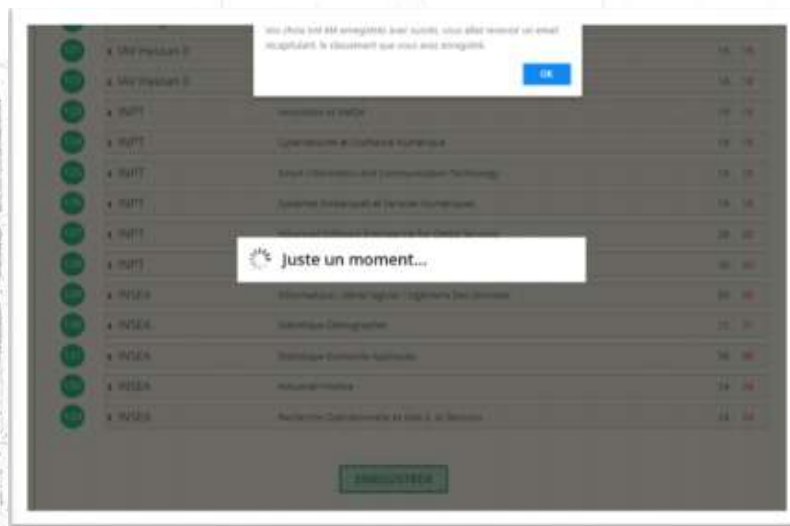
Vos choix ont été enregistrés avec succès, vous allez recevoir un email récapitulant le classement que vous avez enregistré.

OK

Juste un moment...

| | | | | |
|---|---|---|---|---|
| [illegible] | Moulay Ismail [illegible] | | 14 | 14 |
| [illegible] | Moulay Ismail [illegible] | | 14 | 14 |
| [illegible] | INPT | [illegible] | 14 | 14 |
| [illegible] | INPT | Cybersécurité et Confiance Numérique | 14 | 14 |
| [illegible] | INPT | Smart Information and Communication Technology | 14 | 14 |
| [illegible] | INPT | Systèmes Embarqués et Services Numériques | 14 | 14 |
| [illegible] | INPT | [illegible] | 20 | 20 |
| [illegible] | INPT | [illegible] | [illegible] | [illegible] |
| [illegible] | INSEA | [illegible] | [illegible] | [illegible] |
| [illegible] | INSEA | Statistique Démographie | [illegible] | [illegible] |
| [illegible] | INSEA | Statistique Economie Appliquée | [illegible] | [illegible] |
| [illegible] | INSEA | Actuariat-Finance | 24 | 24 |
| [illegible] | INSEA | Recherche Opérationnelle et Aide à la Décision | 24 | 24 |

ENREGISTRER